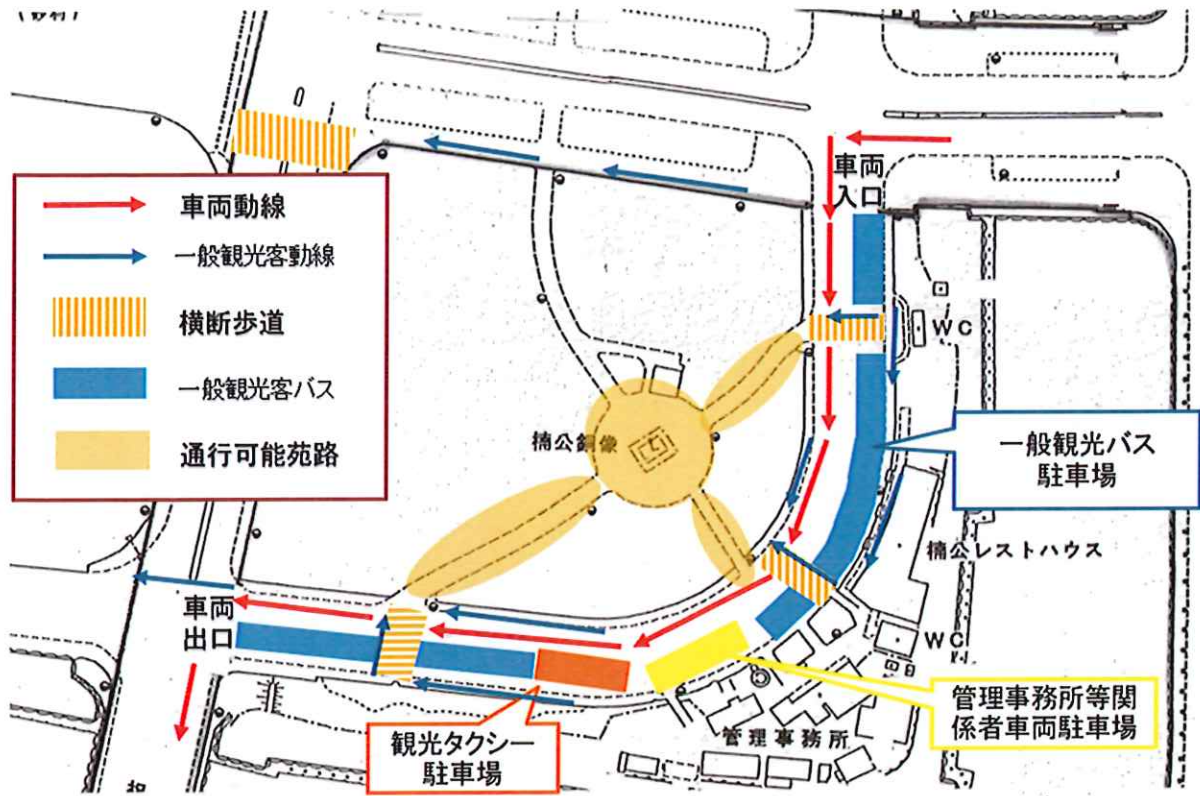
車両動線

一般観光客動線

横断歩道

一般観光客バス

通行可能苑路

車両入口

WC

楠公銅像

一般観光バス駐車場

楠公レストハウス

WC

車両出口

管理事務所等関係者車両駐車場

管理事務所

観光タクシー駐車場